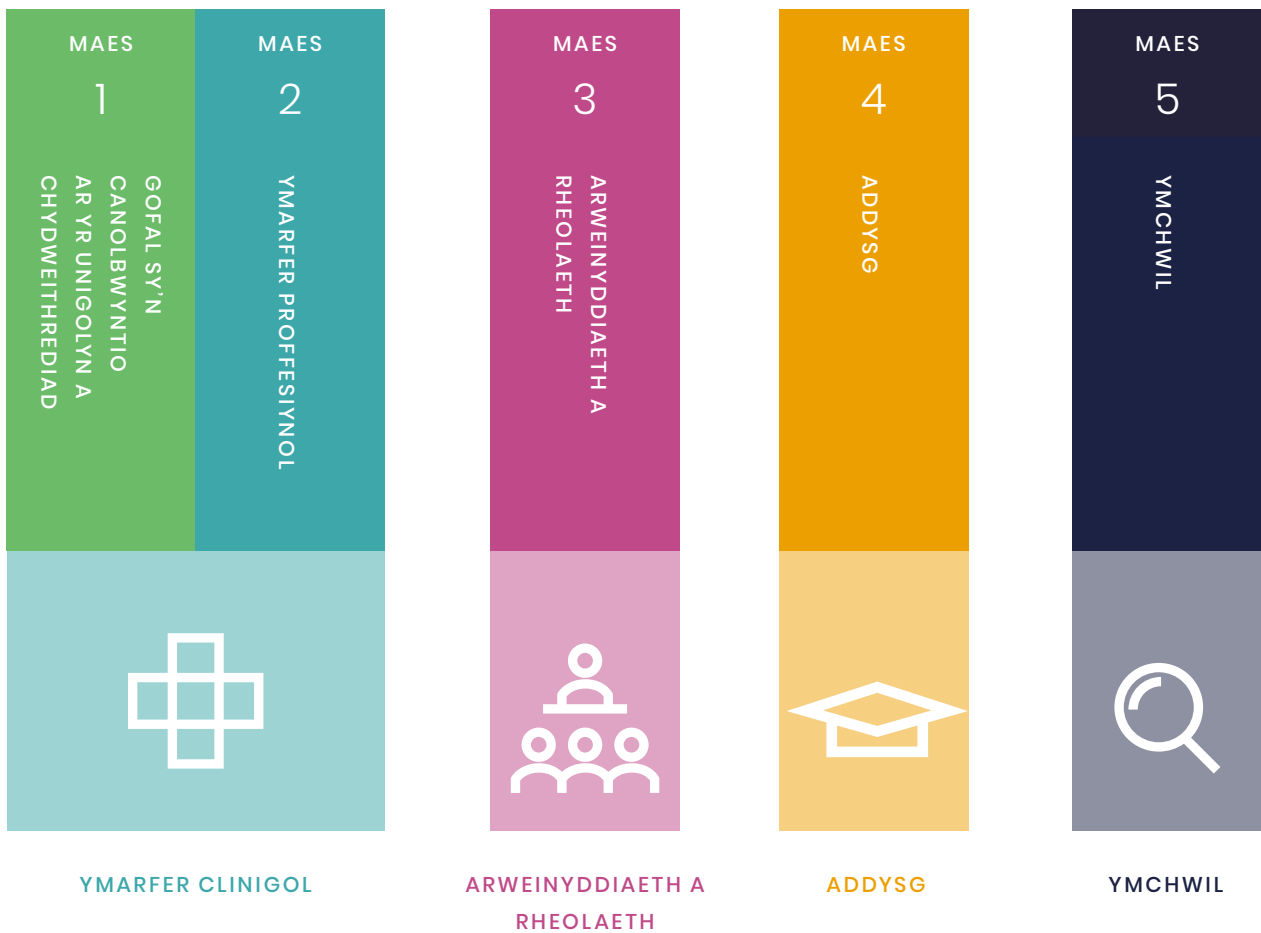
MAES
1
GOFAL SY'N CANOLBWYNTIO AR YR UNIGOLYN A CHYDWEITHREDIAD

MAES
2
YMARFER PROFFESIYNOL

MAES
3
ARWEINYDDIAETH A RHEOLAETH

MAES
4
ADDYSG

MAES
5
YMCHWIL

YMARFER CLINIGOL

ARWEINYDDIAETH A RHEOLAETH

ADDYSG

YMCHWIL